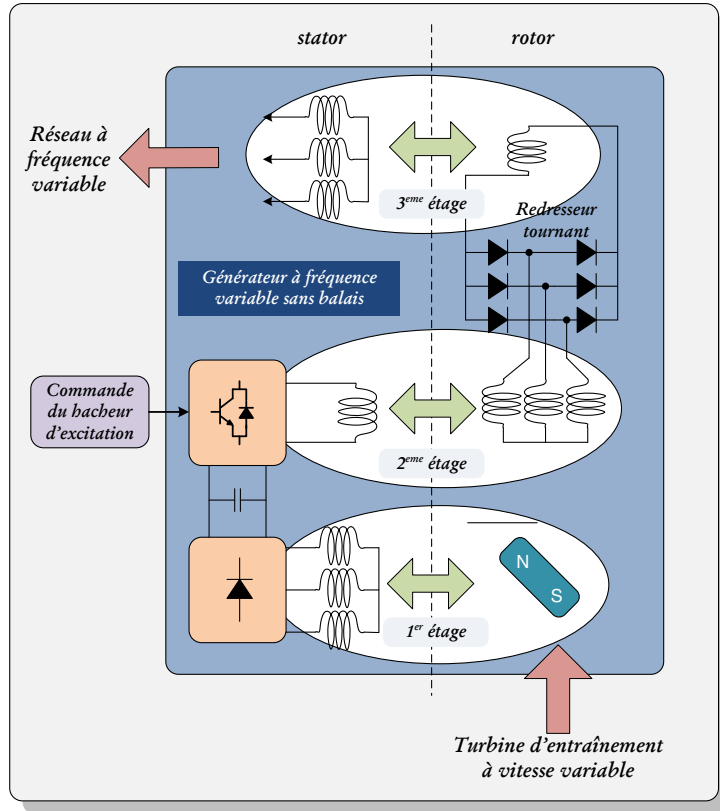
stator

rotor

Réseau à fréquence variable

$3^{eme}$ étage

Redresseur tournant

Générateur à fréquence variable sans balais

Commande du hacheur d'excitation

$2^{eme}$ étage

N

S

$1^{er}$ étage

Turbine d'entraînement à vitesse variable